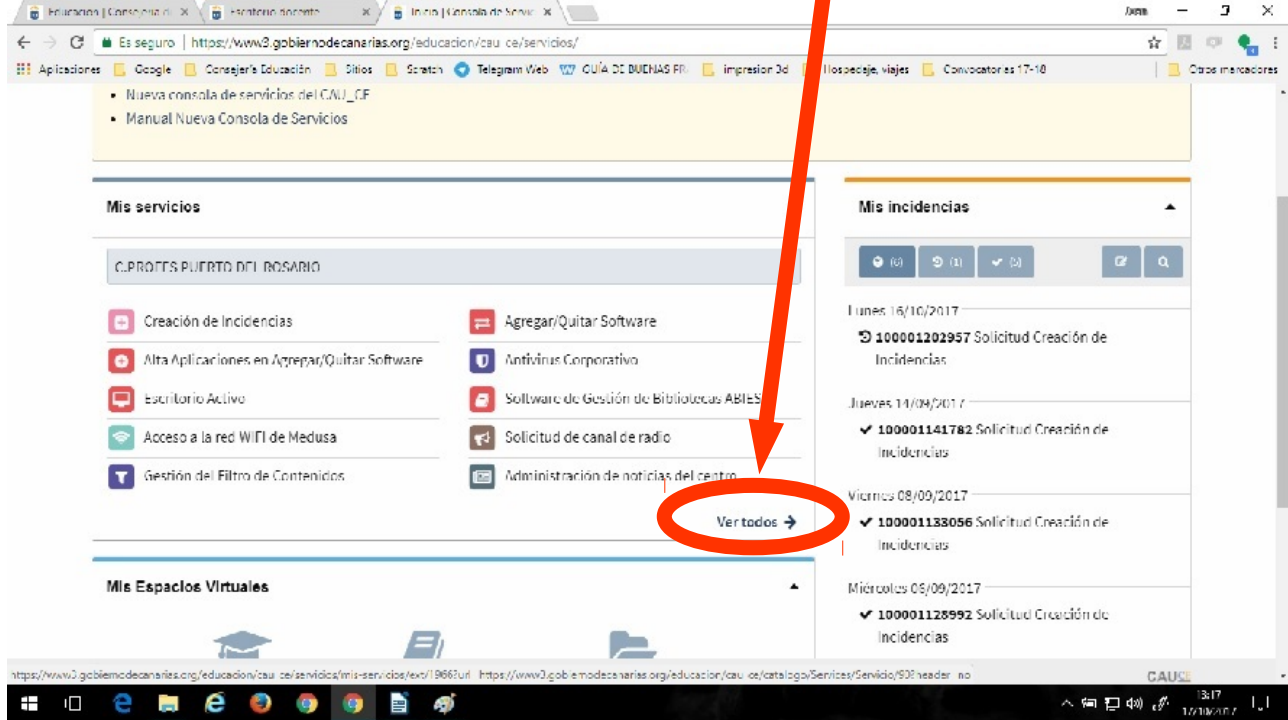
Educación | Consejería d ×
Escritorio docente ×
Inicio | Consola de Servic ×

Es seguro | https://www3.gobiernodecanarias.org/educacion/cau_ce/servicios/

Aplicaciones
Google
Consejería Educación
Sitios
Scratch
Telegram Web
GUÍA DE BUENAS PR
impresion 3d
Hospedaje, viajes
Convocatorias 17-18
Otros marcadores

- Nueva consola de servicios del CAU_CE
- Manual Nueva Consola de Servicios

Mis servicios

C.PROFES PUERTO DEL ROSARIO

Creación de Incidencias
Agregar/Quitar Software
Alta Aplicaciones en Agregar/Quitar Software
Antivirus Corporativo
Escritorio Activo
Software de Gestión de Bibliotecas ABIES
Acceso a la red WIFI de Medusa
Solicitud de canal de radio
Gestión del Filtro de Contenidos
Administración de noticias del centro

Ver todos

Mis Espacios Virtuales

Mis incidencias

(0)
(1)
(5)

Lunes 16/10/2017
100001202957 Solicitud Creación de Incidencias

Jueves 14/09/2017
100001141782 Solicitud Creación de Incidencias

Viernes 08/09/2017
100001133056 Solicitud Creación de Incidencias

Miércoles 06/09/2017
100001128992 Solicitud Creación de Incidencias

https://www3.gobiernodecanarias.org/educacion/cau_ce/servicios/mis-servicios/ext/1966?url https://www3.gobiernodecanarias.org/educacion/cau_ce/catalogo/Services/Servicio/90?header no

CAU

13:17
17/10/2017